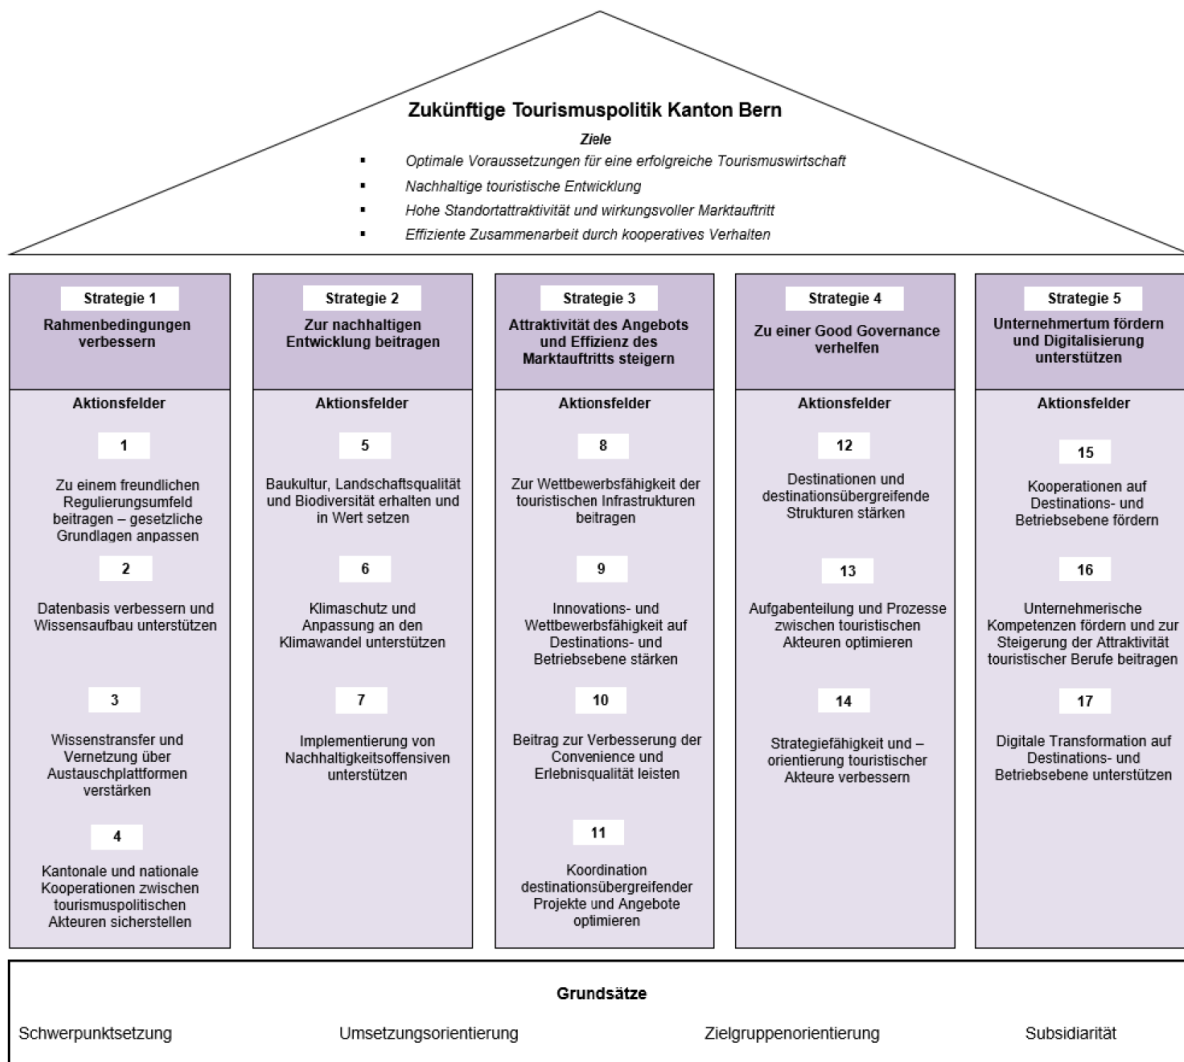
Zukünftige Tourismuspolitik Kanton Bern

Ziele

- Optimale Voraussetzungen für eine erfolgreiche Tourismuswirtschaft
- Nachhaltige touristische Entwicklung
- Hohe Standortattraktivität und wirkungsvoller Marktauftritt
- Effiziente Zusammenarbeit durch kooperatives Verhalten

Strategie 1
Rahmenbedingungen verbessern

Aktionsfelder

1
Zu einem freundlichen Regulierungsumfeld beitragen – gesetzliche Grundlagen anpassen

2
Datenbasis verbessern und Wissensaufbau unterstützen

3
Wissenstransfer und Vernetzung über Austauschplattformen verstärken

4
Kantonale und nationale Kooperationen zwischen tourismuspolitischen Akteuren sicherstellen

Strategie 2
Zur nachhaltigen Entwicklung beitragen

Aktionsfelder

5
Baukultur, Landschaftsqualität und Biodiversität erhalten und in Wert setzen

6
Klimaschutz und Anpassung an den Klimawandel unterstützen

7
Implementierung von Nachhaltigkeitsoffensiven unterstützen

Strategie 3
Attraktivität des Angebots und Effizienz des Marktauftritts steigern

Aktionsfelder

8
Zur Wettbewerbsfähigkeit der touristischen Infrastrukturen beitragen

9
Innovations- und Wettbewerbsfähigkeit auf Destinations- und Betriebsebene stärken

10
Beitrag zur Verbesserung der Convenience und Erlebnisqualität leisten

11
Koordination destinationsübergreifender Projekte und Angebote optimieren

Strategie 4
Zu einer Good Governance verhelfen

Aktionsfelder

12
Destinationen und destinationsübergreifende Strukturen stärken

13
Aufgabenteilung und Prozesse zwischen touristischen Akteuren optimieren

14
Strategiefähigkeit und –orientierung touristischer Akteure verbessern

Strategie 5
Unternehmertum fördern und Digitalisierung unterstützen

Aktionsfelder

15
Kooperationen auf Destinations- und Betriebsebene fördern

16
Unternehmerische Kompetenzen fördern und zur Steigerung der Attraktivität touristischer Berufe beitragen

17
Digitale Transformation auf Destinations- und Betriebsebene unterstützen

Grundsätze

Schwerpunktsetzung Umsetzungsorientierung Zielgruppenorientierung Subsidiarität